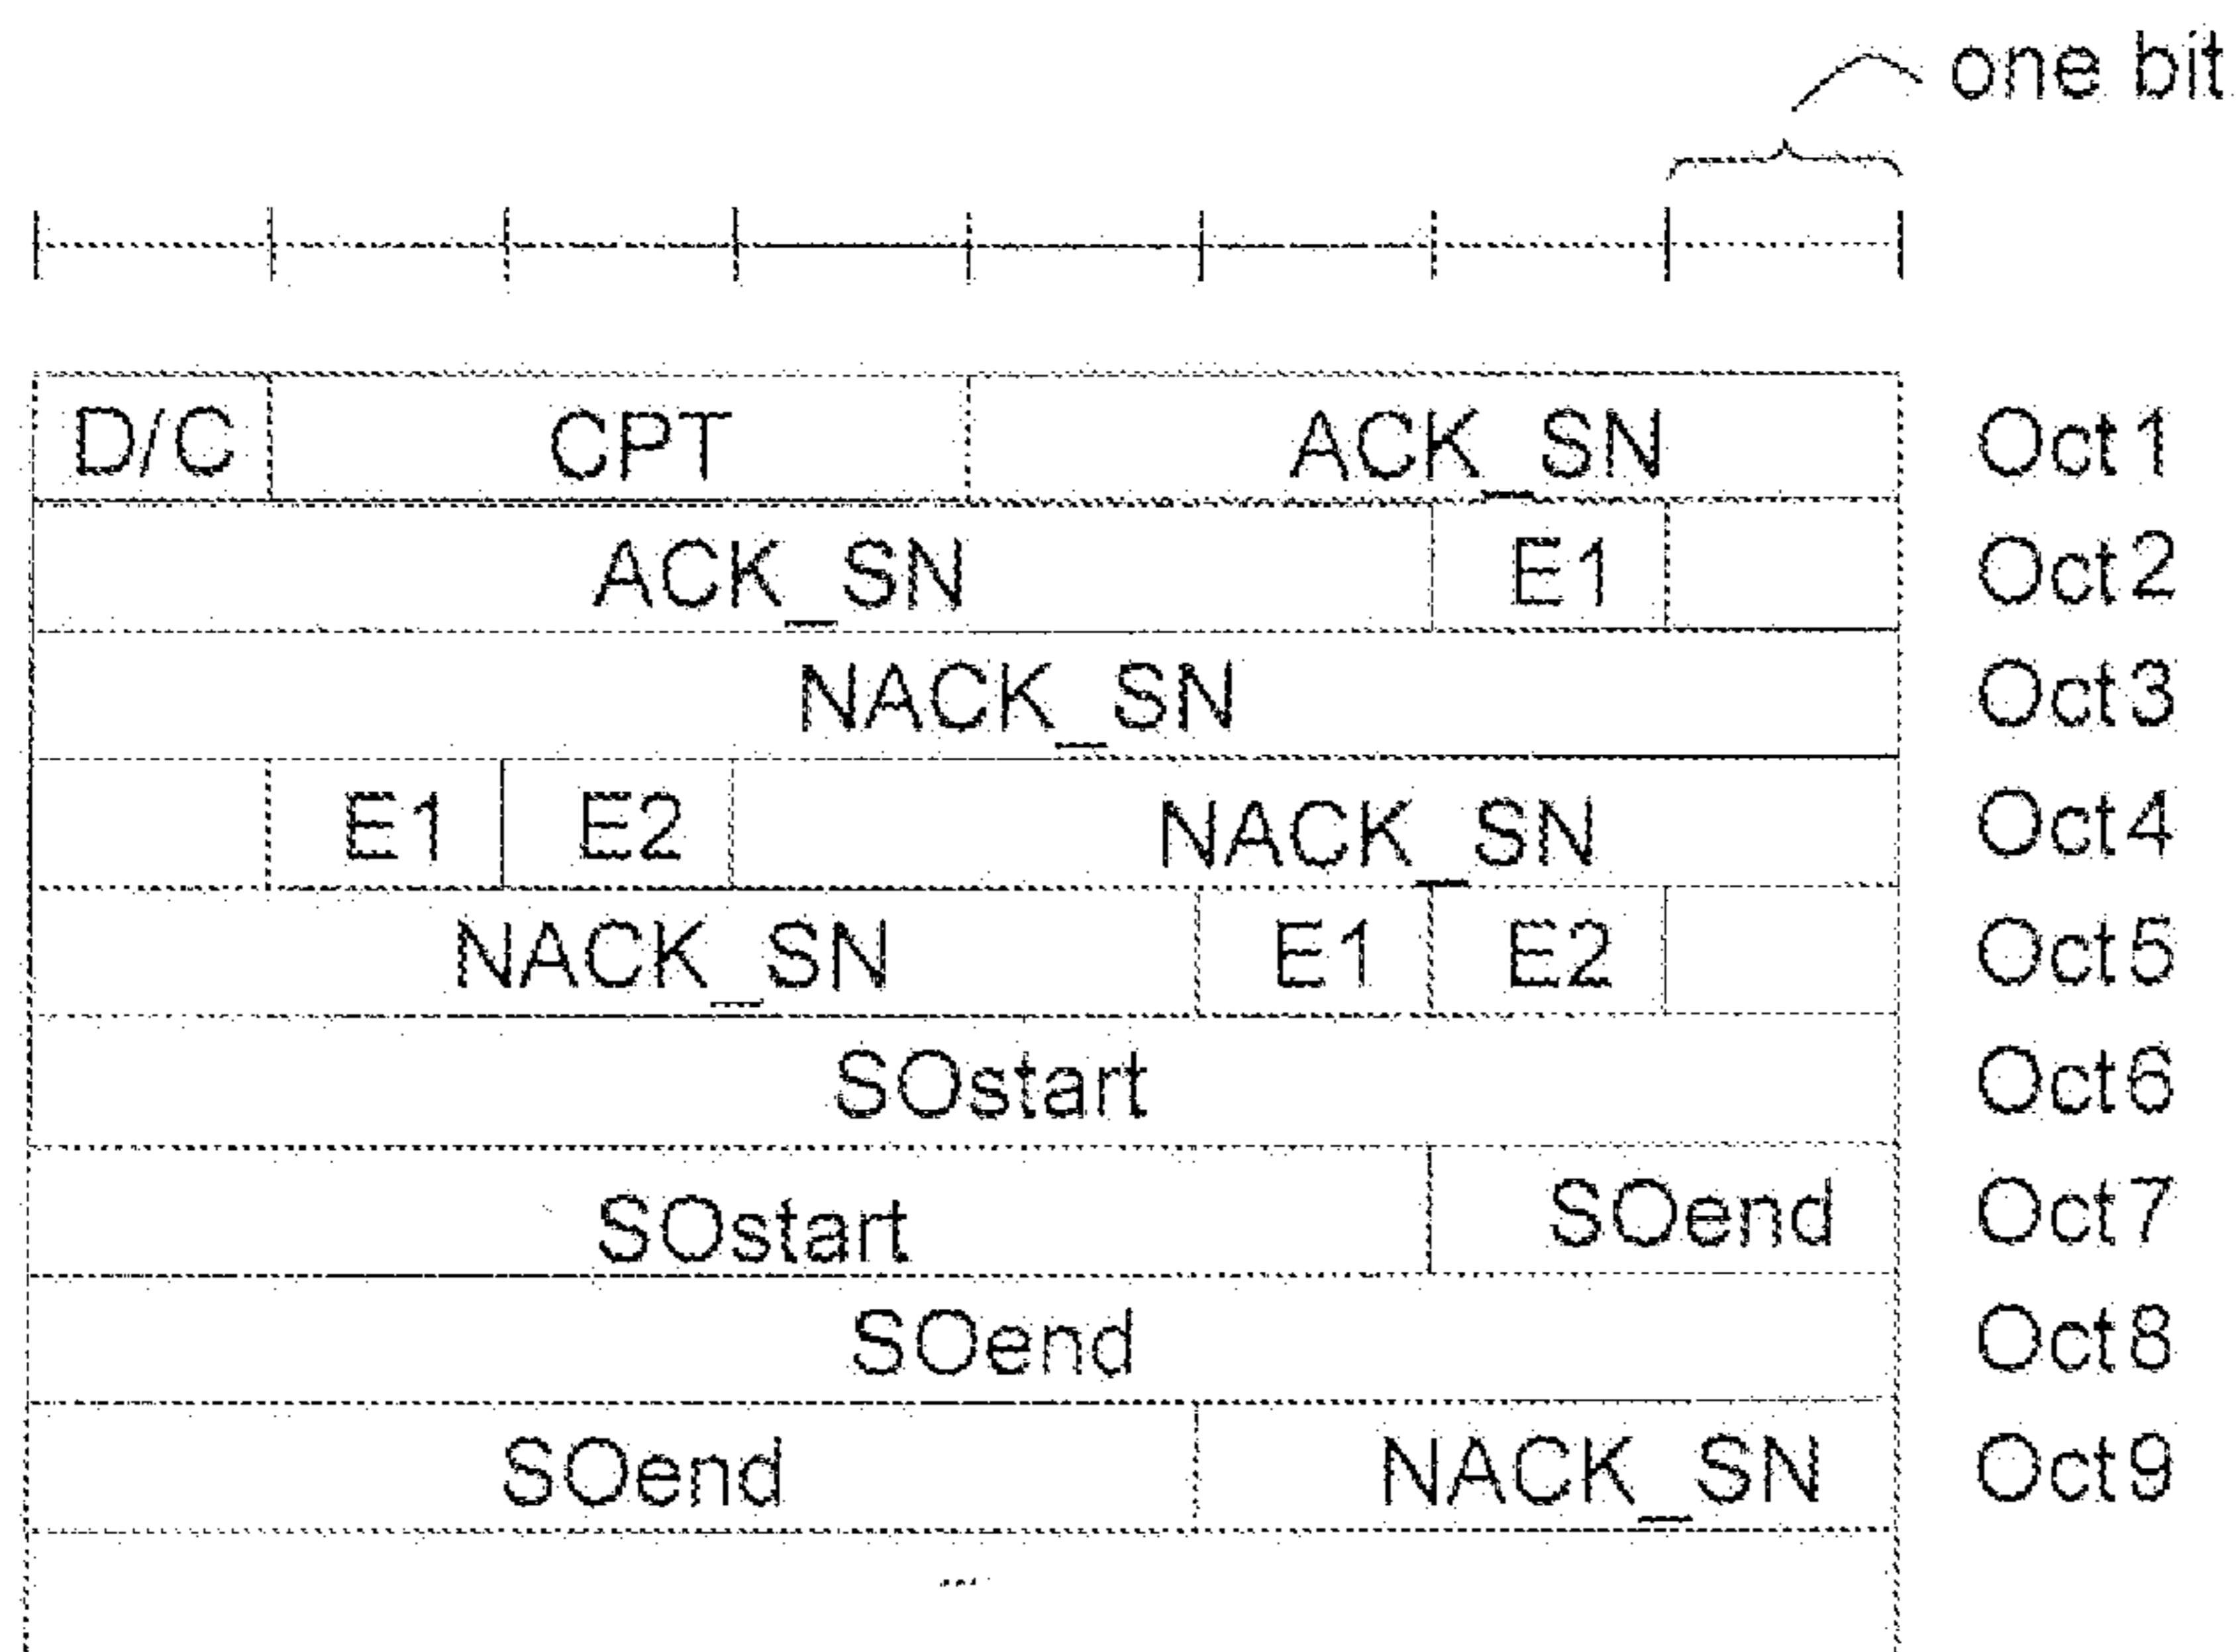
one bit

| D/C | CPT | ACK_SN | Oct1 |
|---|---|---|---|

| ACK_SN | E1 | | Oct2 |
|---|---|---|---|

| NACK_SN | Oct3 |
|---|---|

| | E1 | E2 | NACK_SN | Oct4 |
|---|---|---|---|---|

| NACK_SN | E1 | E2 | | Oct5 |
|---|---|---|---|---|

| SOstart | Oct6 |
|---|---|

| SOstart | SOend | Oct7 |
|---|---|---|

| SOend | Oct8 |
|---|---|

| SOend | NACK_SN | Oct9 |
|---|---|---|

...